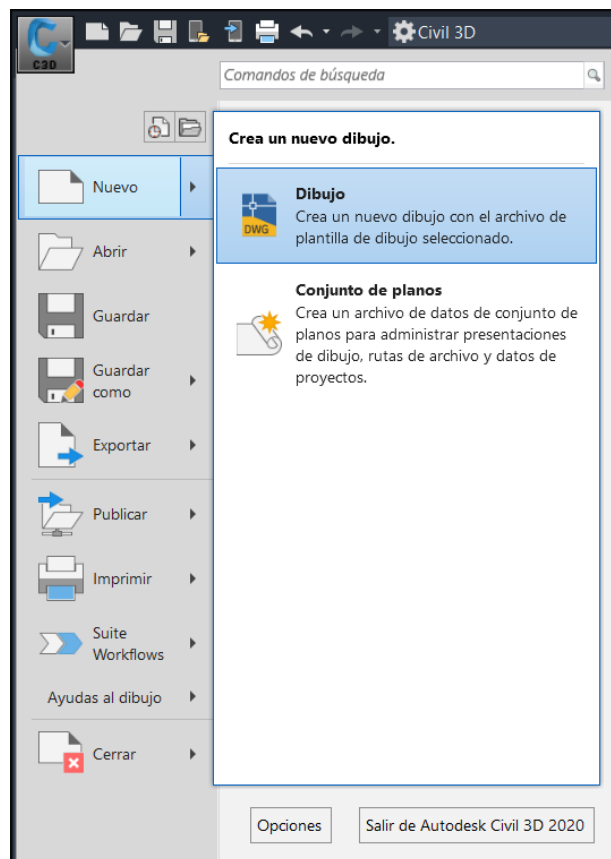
C3D

Civil 3D

Comandos de búsqueda

Nuevo

Abrir

Guardar

Guardar como

Exportar

Publicar

Imprimir

Suite Workflows

Ayudas al dibujo

Cerrar

Crea un nuevo dibujo.

DWG

Dibujo
Crea un nuevo dibujo con el archivo de plantilla de dibujo seleccionado.

Conjunto de planos
Crea un archivo de datos de conjunto de planos para administrar presentaciones de dibujo, rutas de archivo y datos de proyectos.

Opciones

Salir de Autodesk Civil 3D 2020